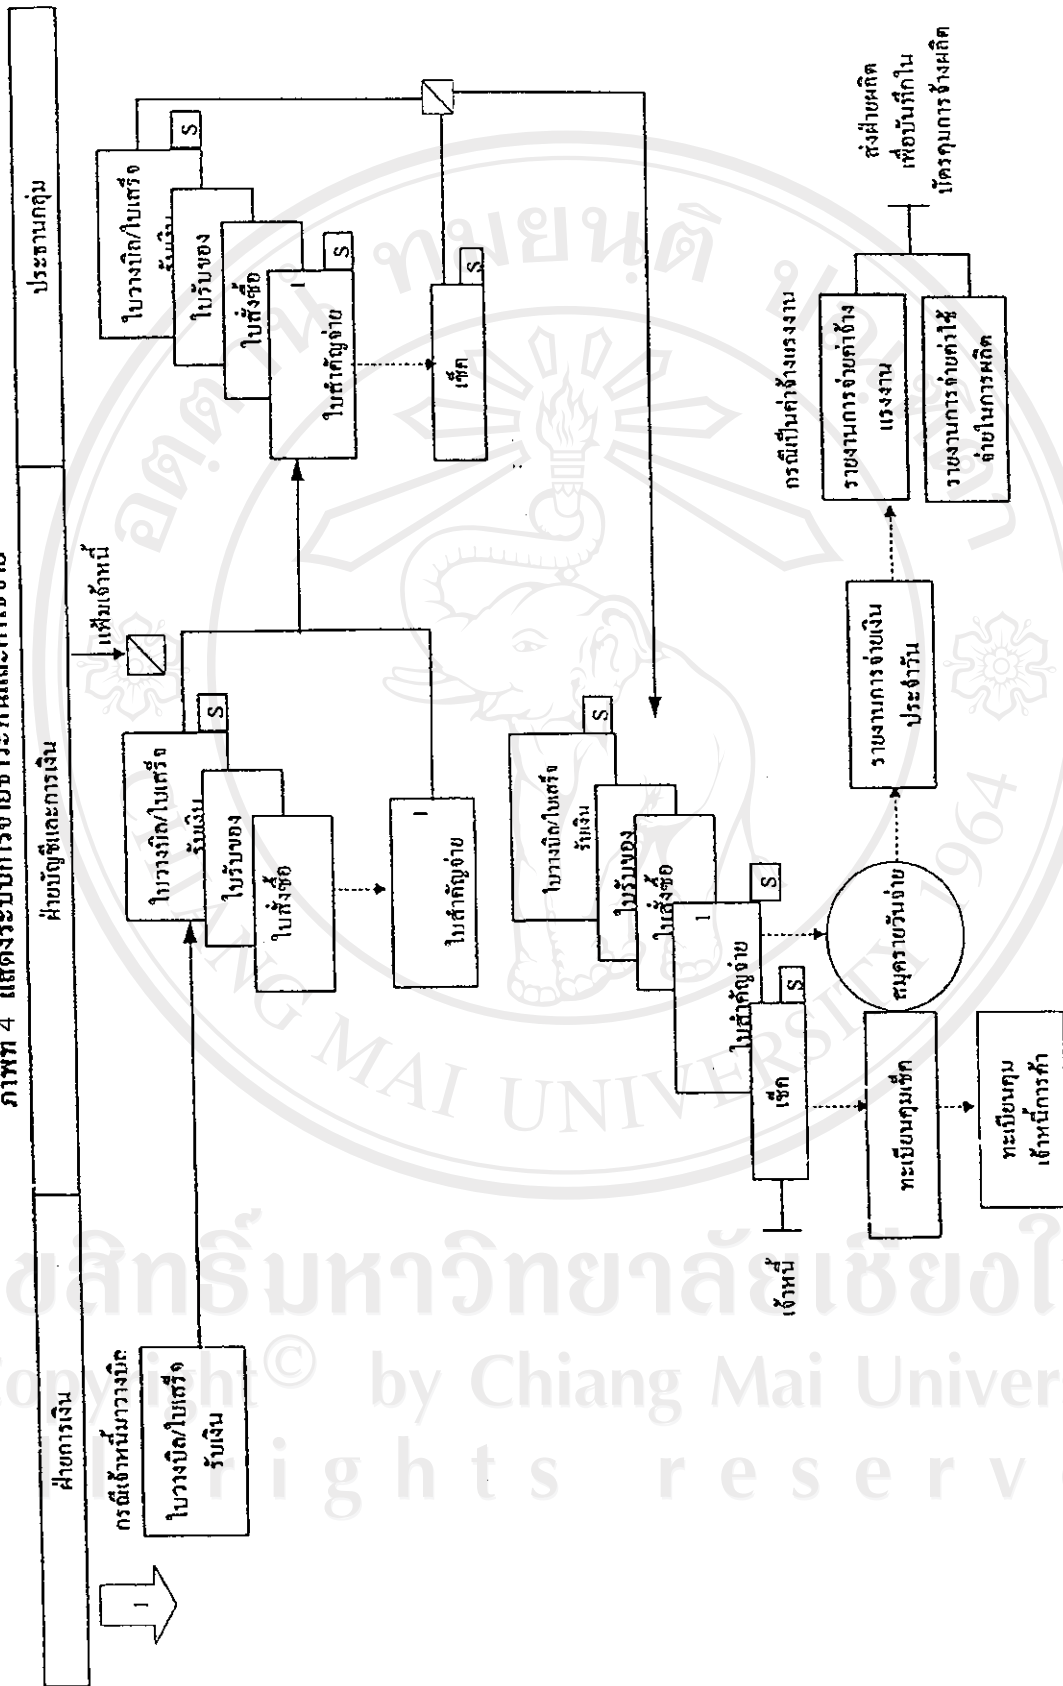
ภาพที่ 4 แสดงระบบการจ่ายชำระหนี้และการจ่าย

ฝ่ายการเงิน

ฝ่ายบัญชีและการเงิน

ประธานกลุ่ม

1

กรณีเจ้าหนี้มาวางบิล

ใบวางบิล/ใบเสร็จรับเงิน

ใบวางบิล/ใบเสร็จรับเงิน

ใบรับของ

ใบสั่งซื้อ

S

แฟ้มเจ้าหนี้

ใบสำคัญจ่าย

1

ใบวางบิล/ใบเสร็จรับเงิน

ใบรับของ

ใบสั่งซื้อ

ใบสำคัญจ่าย

1

S

S

เช็ค

S

ใบวางบิล/ใบเสร็จรับเงิน

ใบรับของ

ใบสั่งซื้อ

ใบสำคัญจ่าย

1

S

เช็ค

S

เจ้าหนี้

สมุดรายวันจ่าย

ทะเบียนคุมเช็ค

ทะเบียนคุมเจ้าหนี้การค้า

รายงานการจ่ายเงินประจำวัน

กรณีเป็นค่าจ้างแรงงาน

รายงานการจ่ายค่าจ้างแรงงาน

รายงานการจ่ายค่าใช้จ่ายในการผลิต

ส่งฝ่ายผลิตเพื่อบันทึกในบัตรคุมการจ้างผลิต

ลิขสิทธิ์มหาวิทยาลัยเชียงใหม่
Copyright© by Chiang Mai University
All rights reserved
CHIANG MAI UNIVERSITY 1964